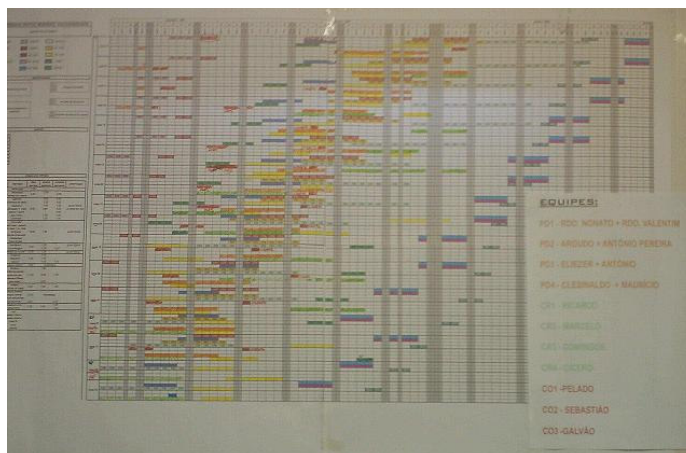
EQUIPES:

PD1 - ROD. NONATO + ROD. VALENTIM

PD2 - ARGUDO + ANTÔNIO PEREIRA

PD3 - ELIEZER + ANTÔNIO

PD4 - CLEDINALDO + MAURÍCIO

CR1 - RICARDO

CR2 - MARCELO

CR3 - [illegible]

CR4 - CICERO

CO1 - PELADO

CO2 - SEBASTIÃO

CO3 - GALVÃO